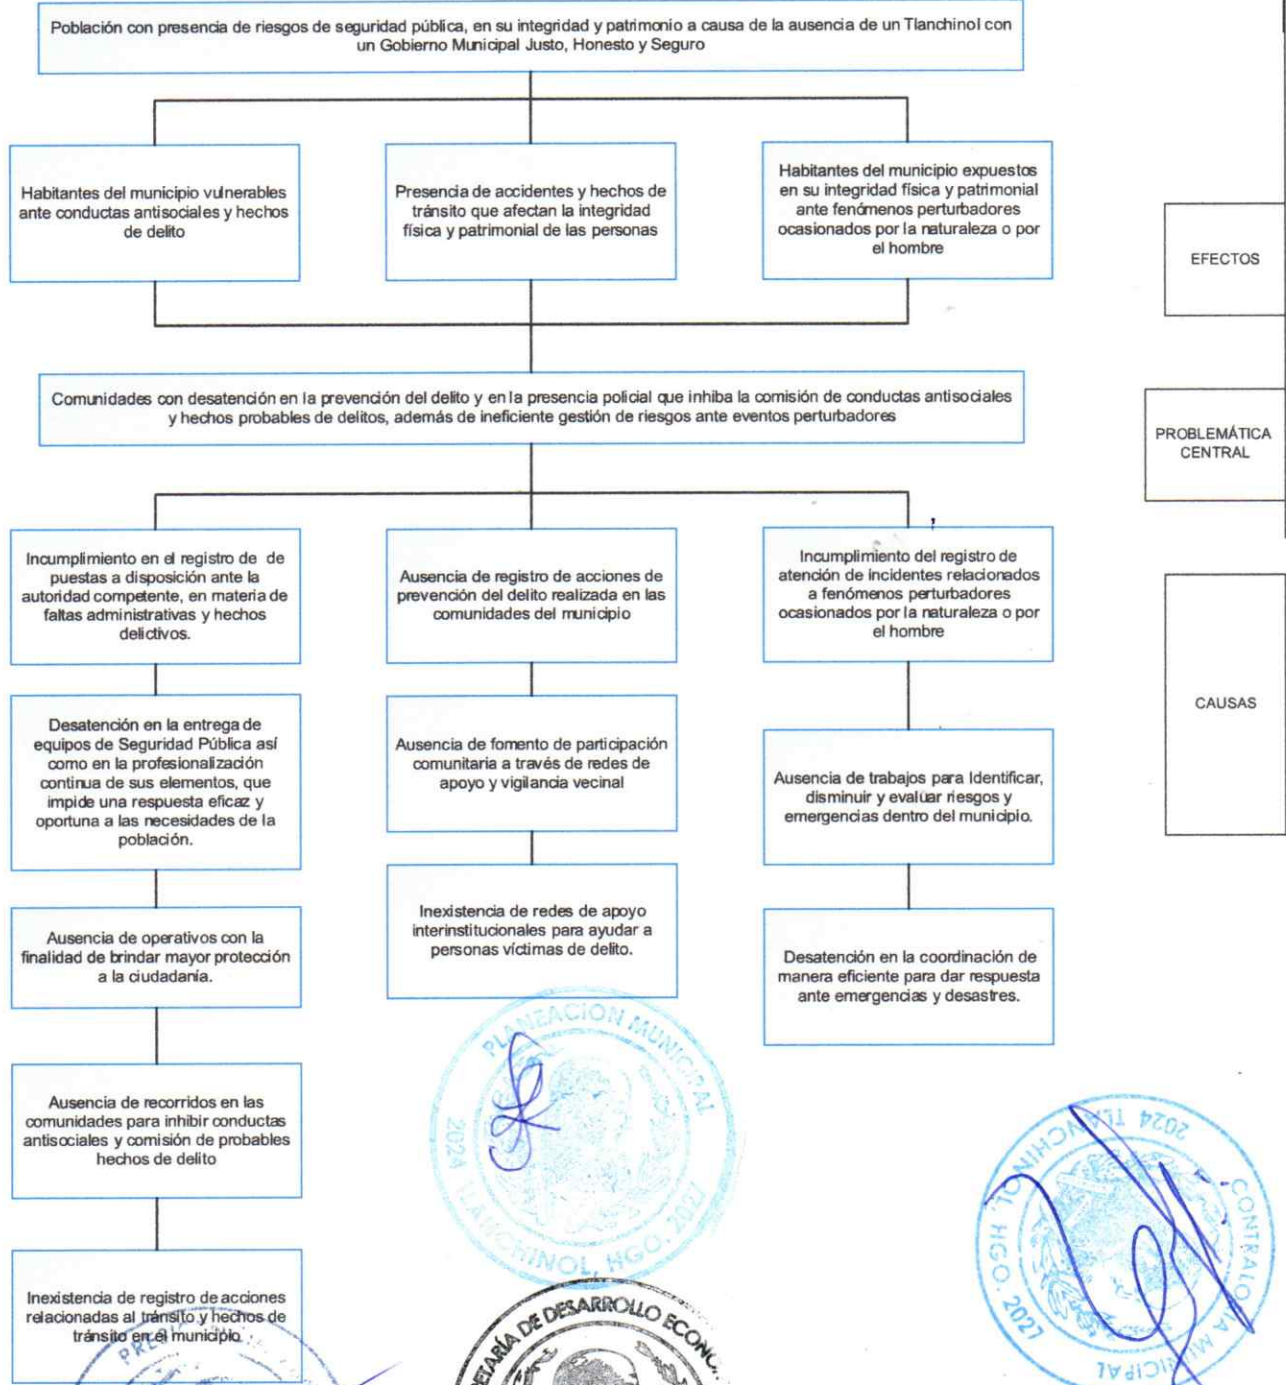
Población con presencia de riesgos de seguridad pública, en su integridad y patrimonio a causa de la ausencia de un Tlanchinol con un Gobierno Municipal Justo, Honesto y Seguro

Habitantes del municipio vulnerables ante conductas antisociales y hechos de delito

Presencia de accidentes y hechos de tránsito que afectan la integridad física y patrimonial de las personas

Habitantes del municipio expuestos en su integridad física y patrimonial ante fenómenos perturbadores ocasionados por la naturaleza o por el hombre

EFECTOS

Comunidades con desatención en la prevención del delito y en la presencia policial que inhiba la comisión de conductas antisociales y hechos probables de delitos, además de ineficiente gestión de riesgos ante eventos perturbadores

PROBLEMÁTICA CENTRAL

Incumplimiento en el registro de de puestas a disposición ante la autoridad competente, en materia de faltas administrativas y hechos delictivos.

Ausencia de registro de acciones de prevención del delito realizada en las comunidades del municipio

Incumplimiento del registro de atención de incidentes relacionados a fenómenos perturbadores ocasionados por la naturaleza o por el hombre

CAUSAS

Desatención en la entrega de equipos de Seguridad Pública así como en la profesionalización continua de sus elementos, que impide una respuesta eficaz y oportuna a las necesidades de la población.

Ausencia de fomento de participación comunitaria a través de redes de apoyo y vigilancia vecinal

Ausencia de trabajos para Identificar, disminuir y evaluar riesgos y emergencias dentro del municipio.

Ausencia de operativos con la finalidad de brindar mayor protección a la ciudadanía.

Inexistencia de redes de apoyo interinstitucionales para ayudar a personas víctimas de delito.

Desatención en la coordinación de manera eficiente para dar respuesta ante emergencias y desastres.

Ausencia de recorridos en las comunidades para inhibir conductas antisociales y comisión de probables hechos de delito

Inexistencia de registro de acciones relacionadas al tránsito y hechos de tránsito en el municipio.

PLANEACIÓN MUNICIPAL 2024 TLANCHINOL, HGO. 2027

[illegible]TARÍA DE DESARROLLO ECONÓ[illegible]

2024 TLANCHINOL HGO. 2027 CONTRALORÍA MUNICIPAL

PRE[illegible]